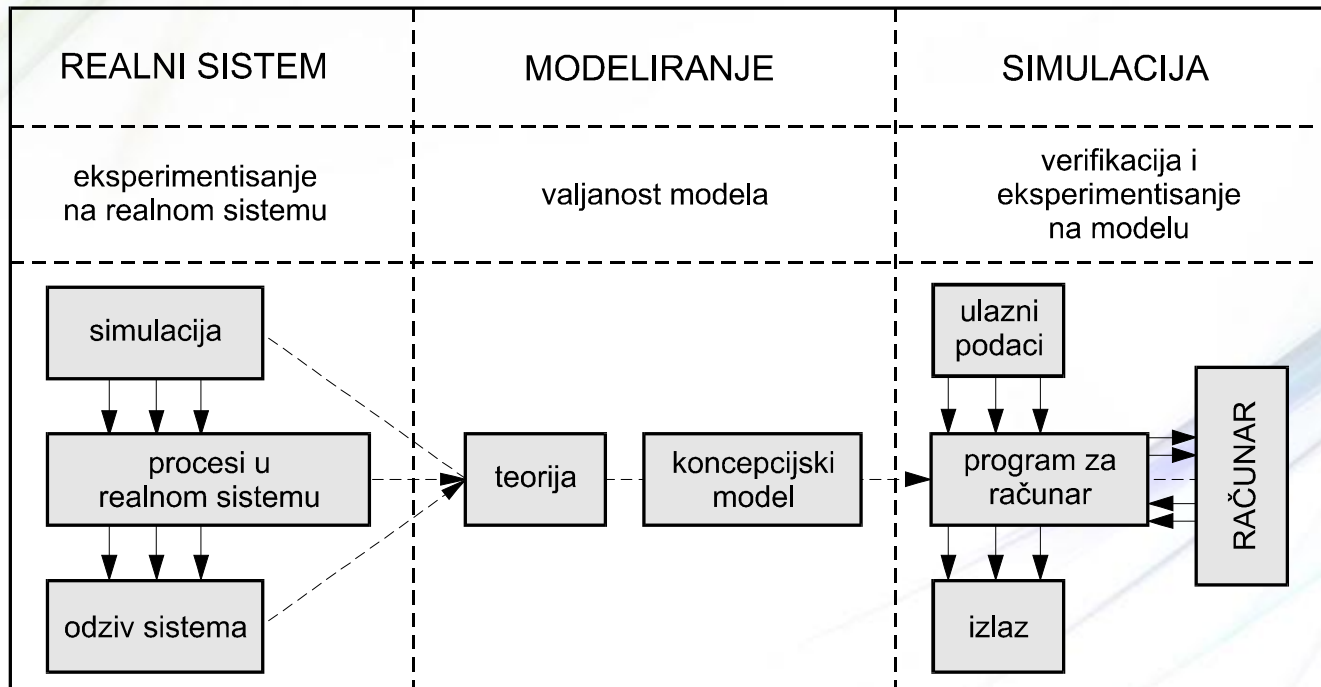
| REALNI SISTEM | MODELIRANJE | SIMULACIJA |
|---|---|---|
| eksperimentisanje na realnom sistemu | valjanost modela | verifikacija i eksperimentisanje na modelu |

simulacija

procesi u realnom sistemu

odziv sistema

teorija

koncepcijski model

ulazni podaci

program za računar

izlaz

RAČUNAR